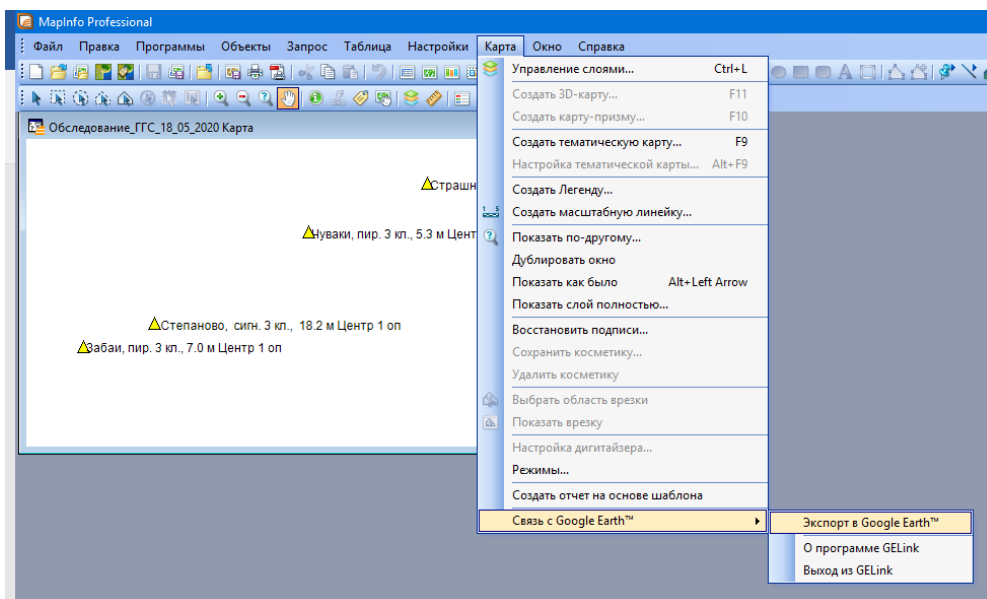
MapInfo Professional

Файл Правка Программы Объекты Запрос Таблица Настройки Карта Окно Справка

Обследование_ГГС_18_05_2020 Карта

Страшн

Чуваки, пир. 3 кл., 5.3 м Цент

Степаново, сигн. 3 кл., 18.2 м Центр 1 оп

Забаи, пир. 3 кл., 7.0 м Центр 1 оп

Управление слоями... Ctrl+L
Создать 3D-карту... F11
Создать карту-призму... F10
Создать тематическую карту... F9
Настройка тематической карты... Alt+F9
Создать Легенду...
Создать масштабную линейку...
Показать по-другому...
Дублировать окно
Показать как было Alt+Left Arrow
Показать слой полностью...
Восстановить подписи...
Сохранить косметику...
Удалить косметику
Выбрать область врезки
Показать врезку
Настройка дигитайзера...
Режимы...
Создать отчет на основе шаблона
Связь с Google Earth™

Экспорт в Google Earth™
О программе GELink
Выход из GELink